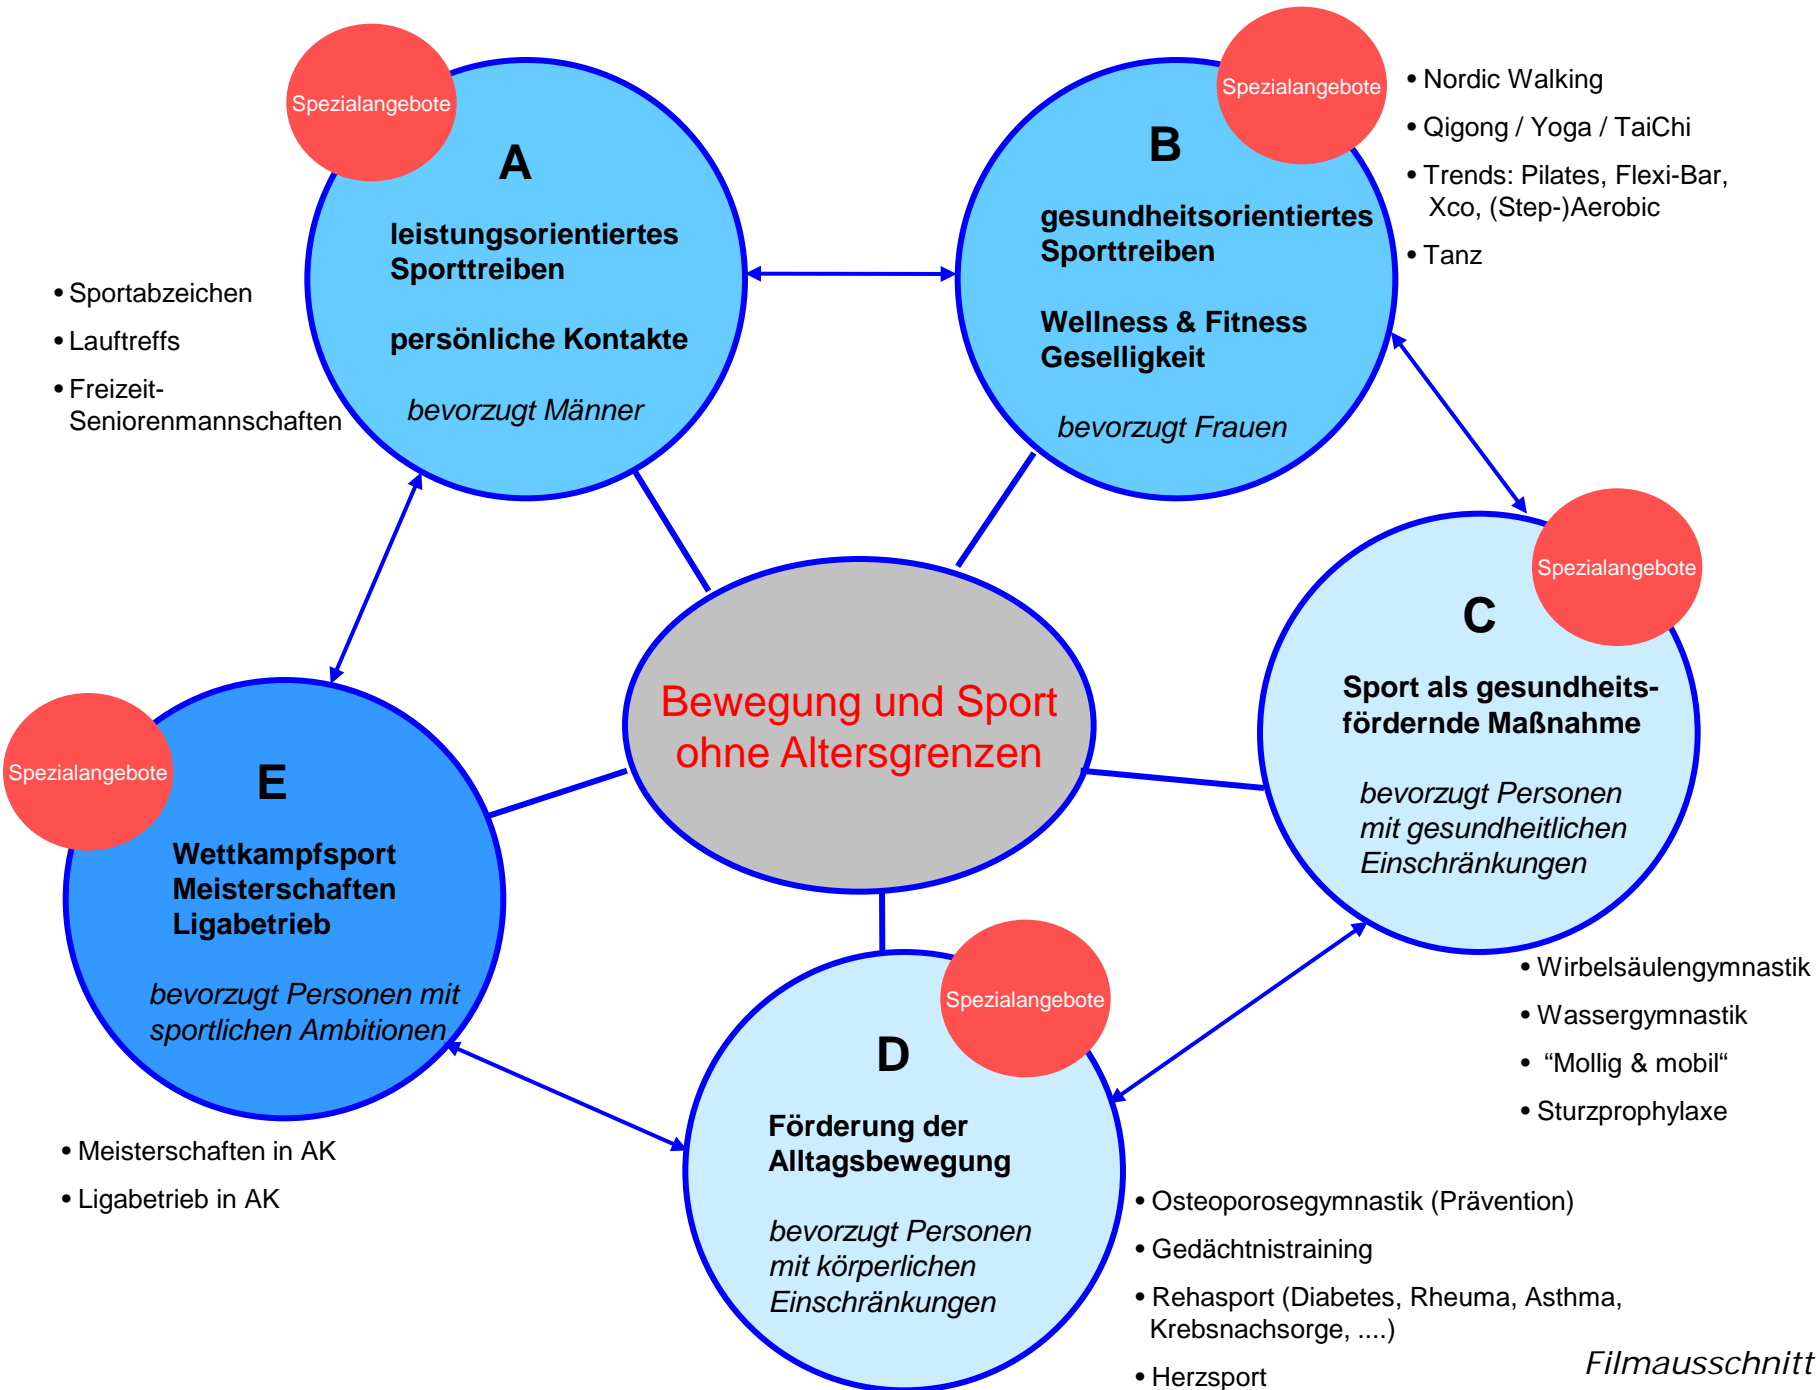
Spezialangebote

A

leistungsorientiertes Sporttreiben

persönliche Kontakte

bevorzugt Männer

• Sportabzeichen
• Lauftreffs
• Freizeit-Seniorenmannschaften

Spezialangebote

B

gesundheitsorientiertes Sporttreiben

Wellness & Fitness
Geselligkeit

bevorzugt Frauen

• Nordic Walking
• Qigong / Yoga / TaiChi
• Trends: Pilates, Flexi-Bar, Xco, (Step-)Aerobic
• Tanz

Bewegung und Sport ohne Altersgrenzen

Spezialangebote

C

Sport als gesundheitsfördernde Maßnahme

bevorzugt Personen mit gesundheitlichen Einschränkungen

• Wirbelsäulengymnastik
• Wassergymnastik
• “Mollig & mobil“
• Sturzprophylaxe

Spezialangebote

E

Wettkampfsport
Meisterschaften
Ligabetrieb

bevorzugt Personen mit sportlichen Ambitionen

• Meisterschaften in AK
• Ligabetrieb in AK

Spezialangebote

D

Förderung der Alltagsbewegung

bevorzugt Personen mit körperlichen Einschränkungen

• Osteoporosegymnastik (Prävention)
• Gedächtnistraining
• Rehasport (Diabetes, Rheuma, Asthma, Krebsnachsorge, ....)
• Herzsport

Filmausschnitt